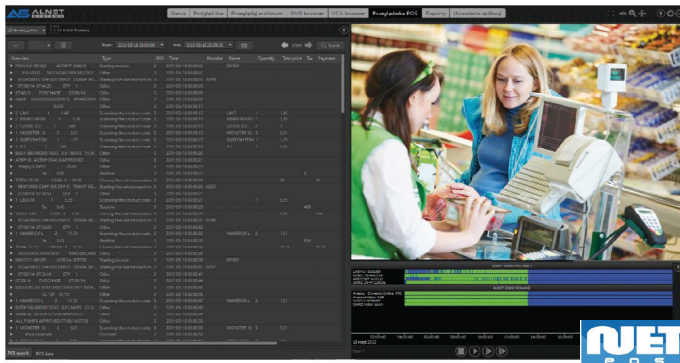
ALNET SYSTEMS

Status | Podgląd live | Przeglądaj archiwum | DVR browser | VCA browser | Przeglądarka POS | Raporty | Ustawienia aplikacji

From | Until

Transactions | Type | POS | Time | Number | Name | Quantity | Total price | Tax | Payment

Starting transaction
Other
Scanning the product code
Receipt
Scanning the product code
Starting the sub-transaction

AVEST ODRO ROLAND

POS search | POS data

NET POS